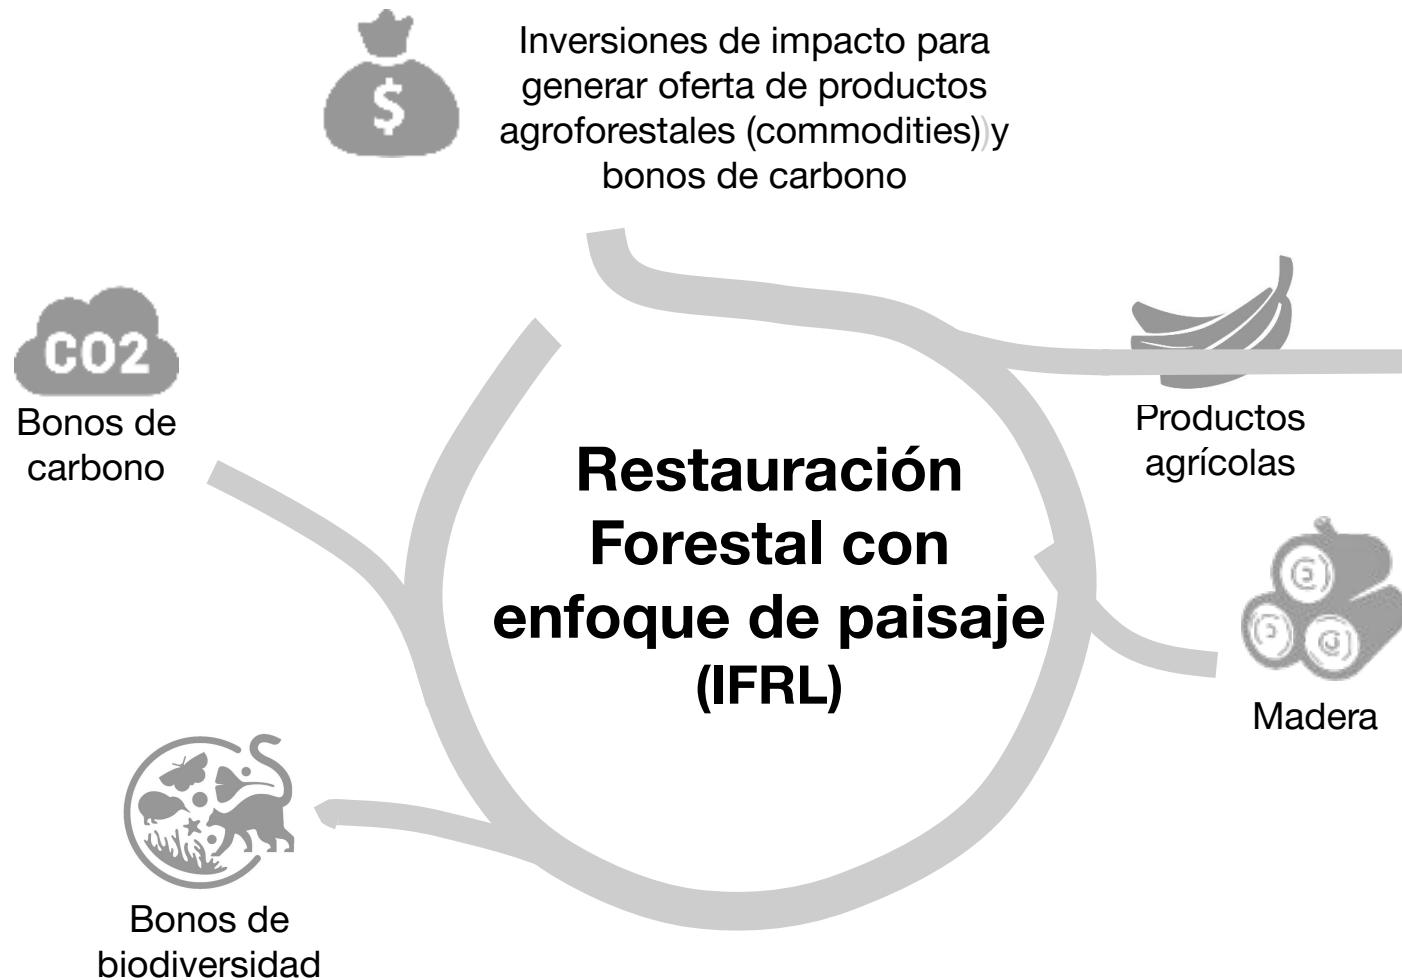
$

Inversiones de impacto para generar oferta de productos agroforestales (commodities))y bonos de carbono

CO2

Bonos de carbono

Productos agrícolas

Restauración Forestal con enfoque de paisaje (IFRL)

Madera

Bonos de biodiversidad